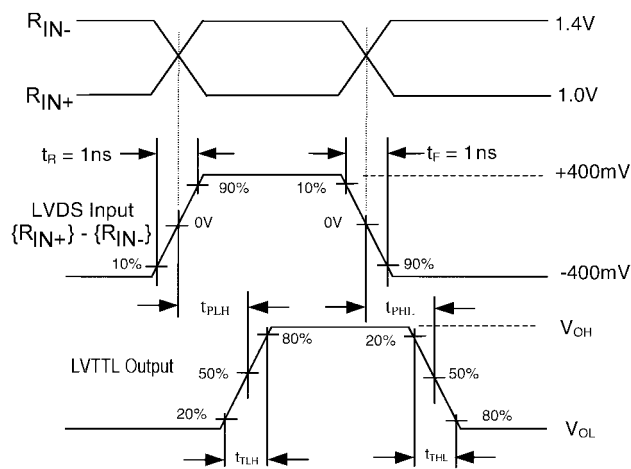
$R_{IN-}$

1.4V

$R_{IN+}$

1.0V

$t_R = 1ns$

$t_F = 1ns$

90%

10%

+400mV

LVDS Input

$\{R_{IN+}\} - \{R_{IN-}\}$

0V

0V

10%

90%

-400mV

$t_{PLH}$

$t_{PHL}$

$V_{OH}$

80%

20%

LVTTL Output

50%

50%

20%

80%

$V_{OL}$

$t_{TLH}$

$t_{THL}$